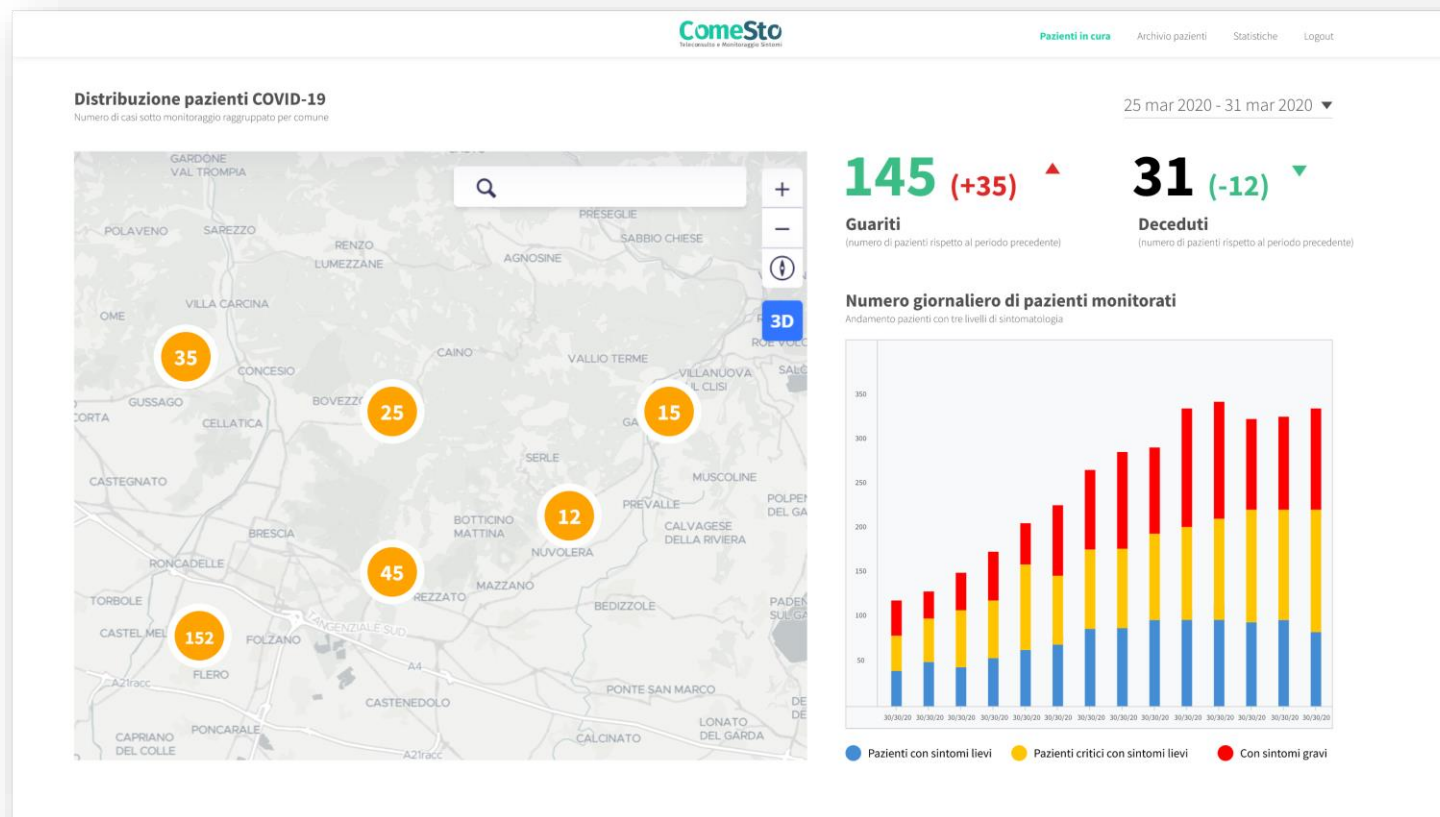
ComeSto
Teleconsulto e Monitoraggio Sintomi

Pazienti in cura Archivio pazienti Statistiche Logout

Distribuzione pazienti COVID-19
Numero di casi sotto monitoraggio raggruppato per comune

25 mar 2020 - 31 mar 2020 ▼

GARDONE VAL TROMPIA
PRESEGLIE
POLAVENO SAREZZO
SABBIO CHIESE
RENZO
LUMEZZANE
AGNOSINE
VILLA CARCINA
OME
3D
ROE VOLC
35
CAINO
VALLIO TERME
CONCESIO
VILLANUOVA SUL CLISI
SALO
GUSSAGO
BOVEZZO
25
15
CORTA
CELLATICA
GA
SERLE
MUSCOLINE
CASTEGNATO
POLPEN DEL GA
PREVALLE
12
BOTTICINO MATTINA
CALVAGESE DELLA RIVIERA
BRESCIA
NUVOLERA
RONCADELLE
45
MAZZANO
TORBOLE
REZZATO
BEDIZZOLE
PADEN SUL GA
CASTEL MEL
152
FOLZANO
TANGENZIALE SUD
A4
FLERO
A21racc
PONTE SAN MARCO
CASTENEDOLO
DE
LONATO DEL GARDA
CAPRIANO DEL COLLE
PONCARALE
CALCINATO
A21racc

145 (+35)
Guariti
(numero di pazienti rispetto al periodo precedente)

31 (-12)
Deceduti
(numero di pazienti rispetto al periodo precedente)

Numero giornaliero di pazienti monitorati
Andamento pazienti con tre livelli di sintomatologia

350
300
250
200
150
100
50

30/30/20 30/30/20 30/30/20 30/30/20 30/30/20 30/30/20 30/30/20 30/30/20 30/30/20 30/30/20 30/30/20 30/30/20 30/30/20 30/30/20

Pazienti con sintomi lievi Pazienti critici con sintomi lievi Con sintomi gravi